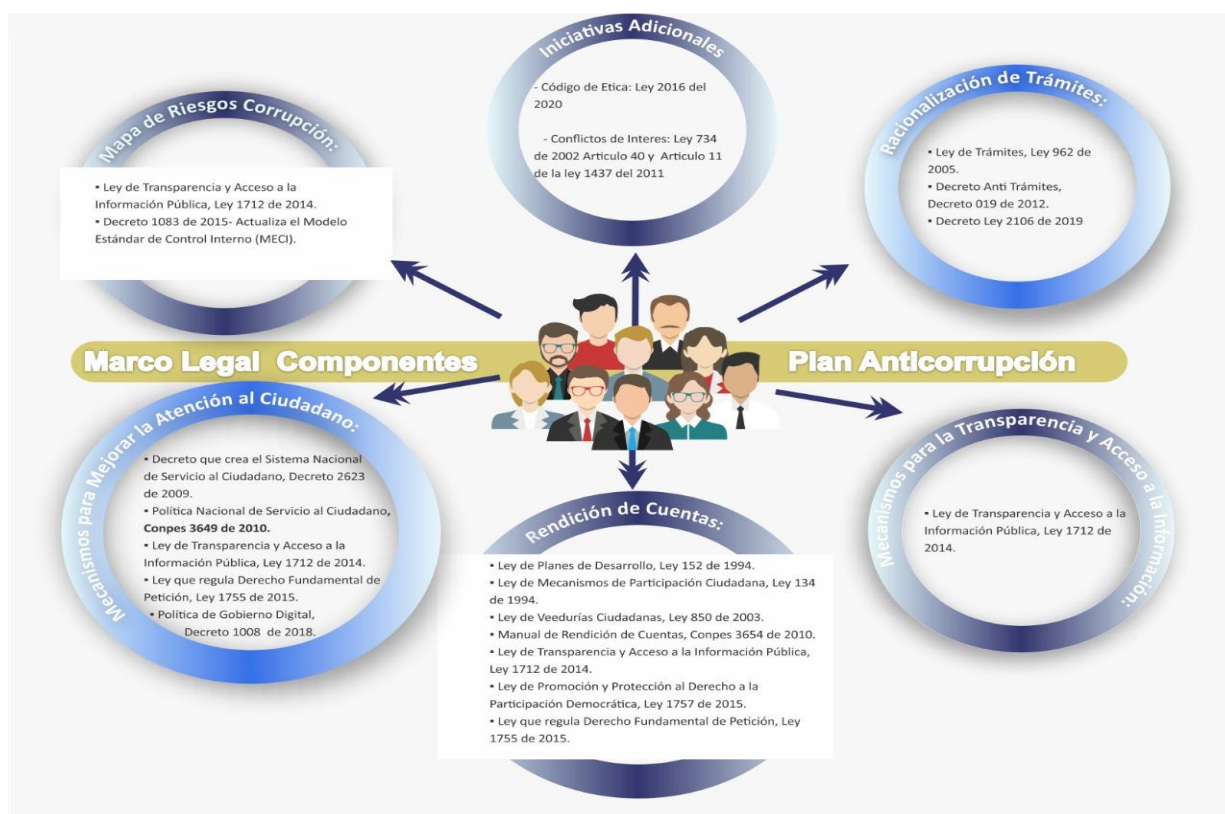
Iniciativas Adicionales

- Código de Etica: Ley 2016 del 2020

- Conflictos de Interes: Ley 734 de 2002 Articulo 40 y Articulo 11 de la ley 1437 del 2011

Mapa de Riesgos Corrupción:

▪ Ley de Transparencia y Acceso a la Información Pública, Ley 1712 de 2014.
▪ Decreto 1083 de 2015- Actualiza el Modelo Estándar de Control Interno (MECI).

Racionalización de Trámites:

▪ Ley de Trámites, Ley 962 de 2005.
▪ Decreto Anti Trámites, Decreto 019 de 2012.
▪ Decreto Ley 2106 de 2019

Marco Legal Componentes Plan Anticorrupción

Mecanismos para Mejorar la Atención al Ciudadano:

▪ Decreto que crea el Sistema Nacional de Servicio al Ciudadano, Decreto 2623 de 2009.
▪ Política Nacional de Servicio al Ciudadano, Conpes 3649 de 2010.
▪ Ley de Transparencia y Acceso a la Información Pública, Ley 1712 de 2014.
▪ Ley que regula Derecho Fundamental de Petición, Ley 1755 de 2015.
▪ Política de Gobierno Digital, Decreto 1008 de 2018.

Rendición de Cuentas:

▪ Ley de Planes de Desarrollo, Ley 152 de 1994.
▪ Ley de Mecanismos de Participación Ciudadana, Ley 134 de 1994.
▪ Ley de Veedurías Ciudadanas, Ley 850 de 2003.
▪ Manual de Rendición de Cuentas, Conpes 3654 de 2010.
▪ Ley de Transparencia y Acceso a la Información Pública, Ley 1712 de 2014.
▪ Ley de Promoción y Protección al Derecho a la Participación Democrática, Ley 1757 de 2015.
▪ Ley que regula Derecho Fundamental de Petición, Ley 1755 de 2015.

Mecanismos para la Transparencia y Acceso a la Información:

▪ Ley de Transparencia y Acceso a la Información Pública, Ley 1712 de 2014.